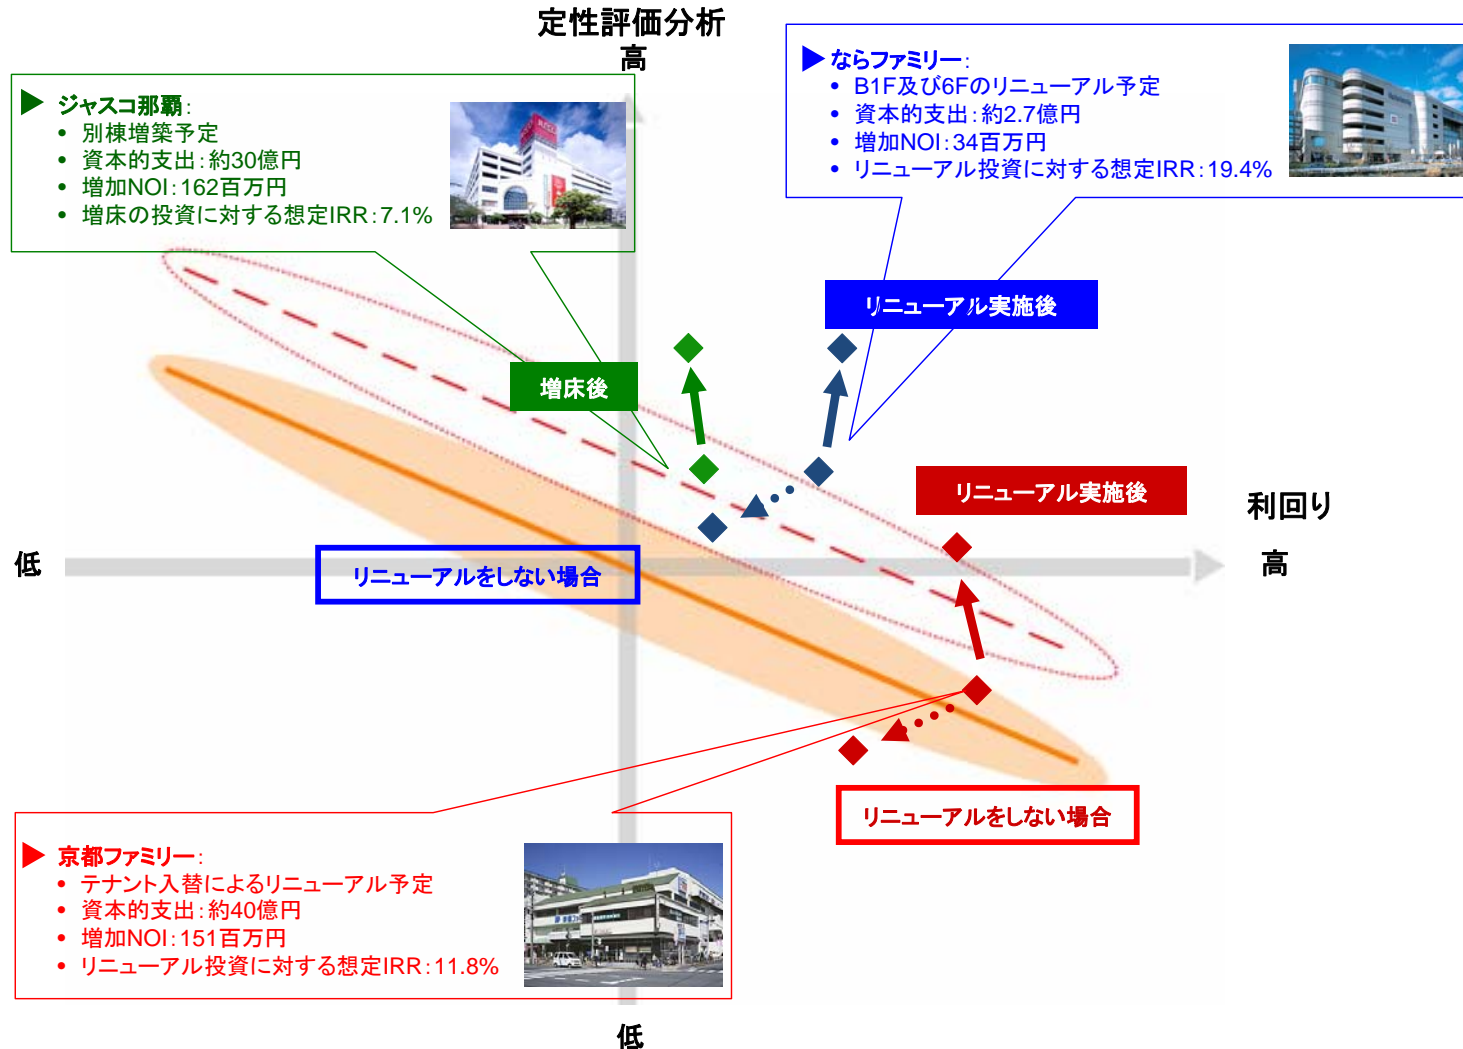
定性評価分析
高

▶ ジャスコ那覇:
• 別棟増築予定
• 資本的支出:約30億円
• 増加NOI:162百万円
• 増床の投資に対する想定IRR:7.1%

▶ ならファミリー:
• B1F及び6Fのリニューアル予定
• 資本的支出:約2.7億円
• 増加NOI:34百万円
• リニューアル投資に対する想定IRR:19.4%

リニューアル実施後

増床後

リニューアル実施後

利回り

低

リニューアルをしない場合

高

リニューアルをしない場合

▶ 京都ファミリー:
• テナント入替によるリニューアル予定
• 資本的支出:約40億円
• 増加NOI:151百万円
• リニューアル投資に対する想定IRR:11.8%

低